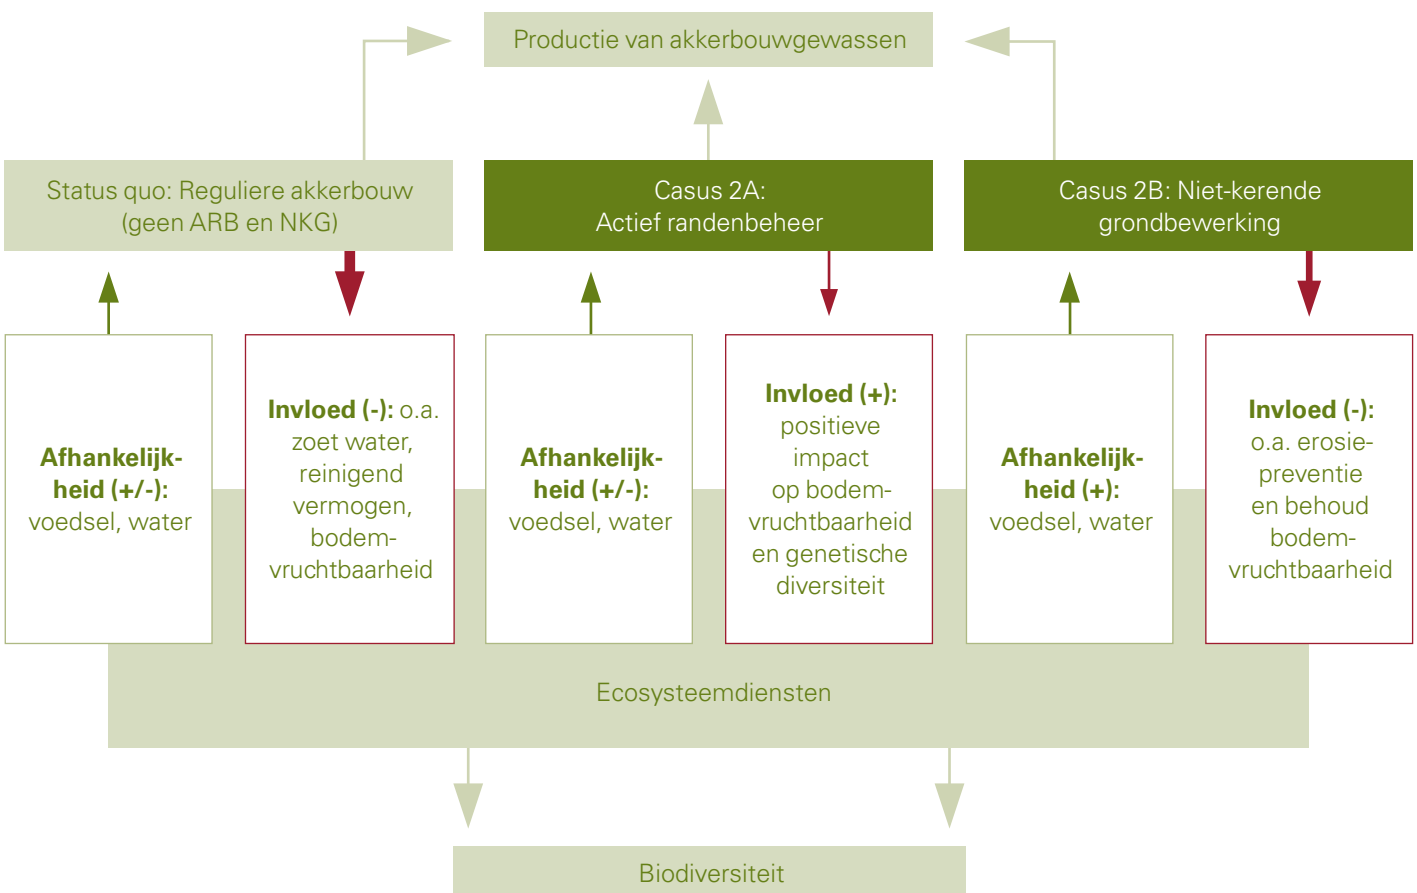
Productie van akkerbouwgewassen

Status quo: Reguliere akkerbouw (geen ARB en NKG)

Casus 2A: Actief randenbeheer

Casus 2B: Niet-kerende grondbewerking

**Afhankelijkheid (+/-):** voedsel, water

**Invloed (-):** o.a. zoet water, reinigend vermogen, bodemvruchtbaarheid

**Afhankelijkheid (+/-):** voedsel, water

**Invloed (+):** positieve impact op bodemvruchtbaarheid en genetische diversiteit

**Afhankelijkheid (+):** voedsel, water

**Invloed (-):** o.a. erosiepreventie en behoud bodemvruchtbaarheid

Ecosysteemdiensten

Biodiversiteit